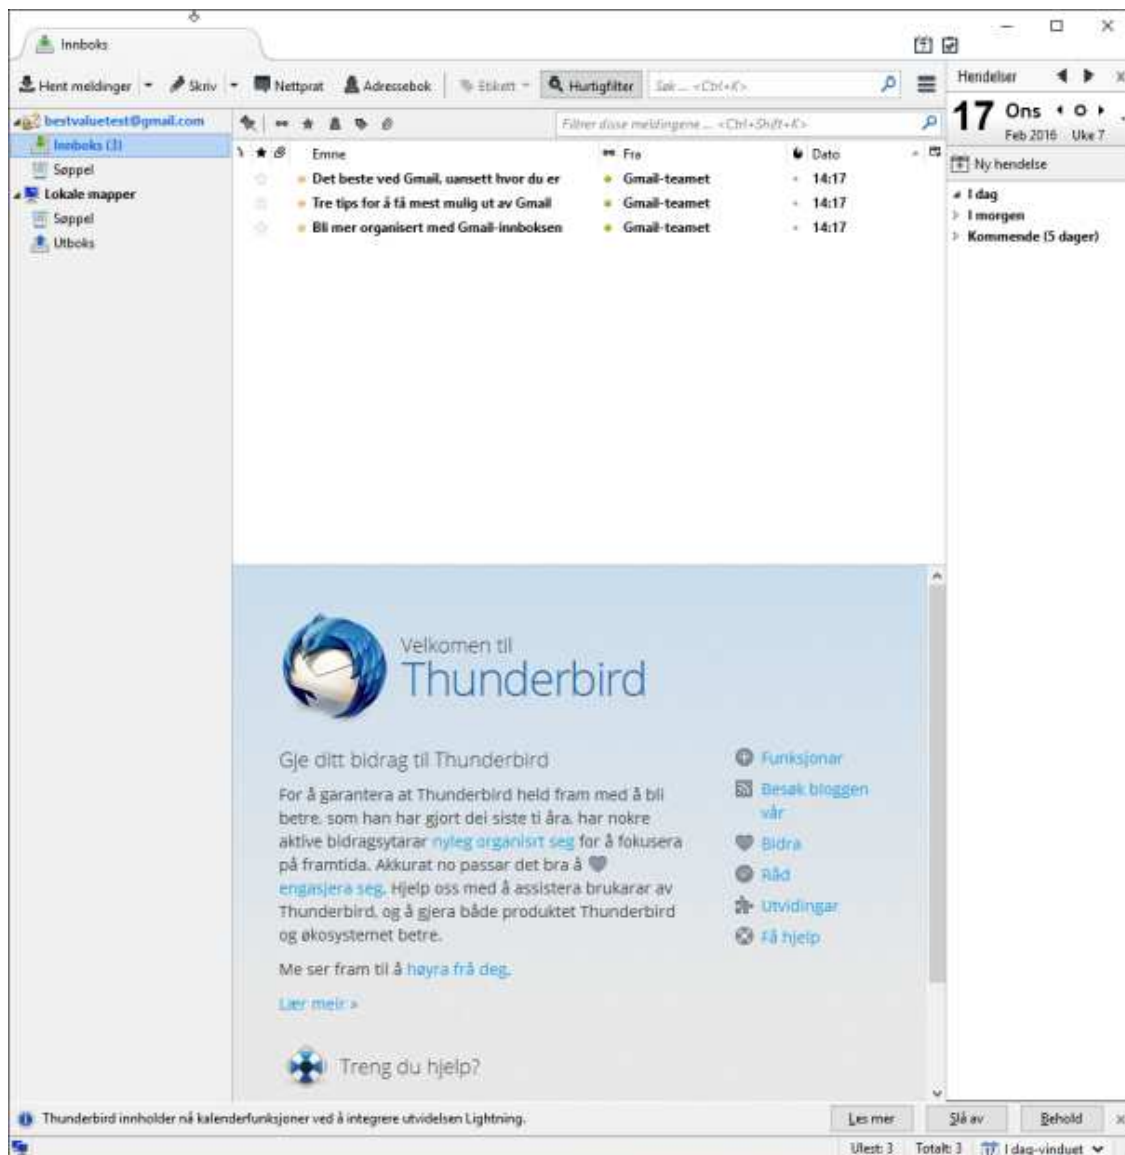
Innboks

Hent meldinger | Skriv | Nettprat | Adressebok | Etikett | Hurtigfilter | Søk ... <Ctrl+K>

Hendelser

bestvaluetest@gmail.com
Innboks (3)
Søppel
Lokale mapper
Søppel
Utboks

Filtrer disse meldingene ... <Ctrl+Shift+K>

| Emne | Fra | Dato |
|---|---|---|
| Det beste ved Gmail, uansett hvor du er | Gmail-teamet | 14:17 |
| Tre tips for å få mest mulig ut av Gmail | Gmail-teamet | 14:17 |
| Bli mer organisert med Gmail-innboksen | Gmail-teamet | 14:17 |

17 Ons
Feb 2016 Uke 7

Ny hendelse

I dag
I morgen
Kommende (5 dager)

Velkomen til
Thunderbird

Gje ditt bidrag til Thunderbird

For å garantera at Thunderbird held fram med å bli betre, som han har gjort dei siste ti åra, har nokre aktive bidragsytarar nyleg organisert seg for å fokusera på framtida. Akkurat no passar det bra å engasjera seg. Hjelp oss med å assistera brukarar av Thunderbird, og å gjera både produktet Thunderbird og økosystemet betre.

Me ser fram til å høyra frå deg.

Lær meir »

Funksjonar
Besøk bloggen vår
Bidra
Råd
Utvidingar
Få hjelp

Treng du hjelp?

Thunderbird innholder nå kalenderfunksjoner ved å integrere utvidelsen Lightning.

Les mer | Slå av | Behold

Ulest: 3 Totalt: 3 I dag-vinduet